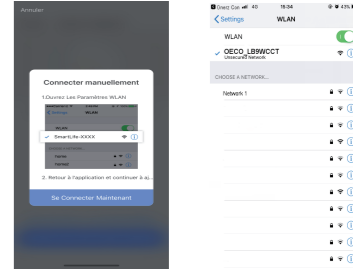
Annuler

Connecter manuellement

1.Ouvrez Les Paramètres WLAN

Settings WLAN

WLAN

SmartLife-XXXX

2. Retour à l'application et continuer à aj...

Se Connecter Maintenant

Orenz Car 4G 15:34 43%

Settings WLAN

WLAN

OECO_LB9WCCT
Unsecured Network

CHOOSE A NETWORK...

Network 1